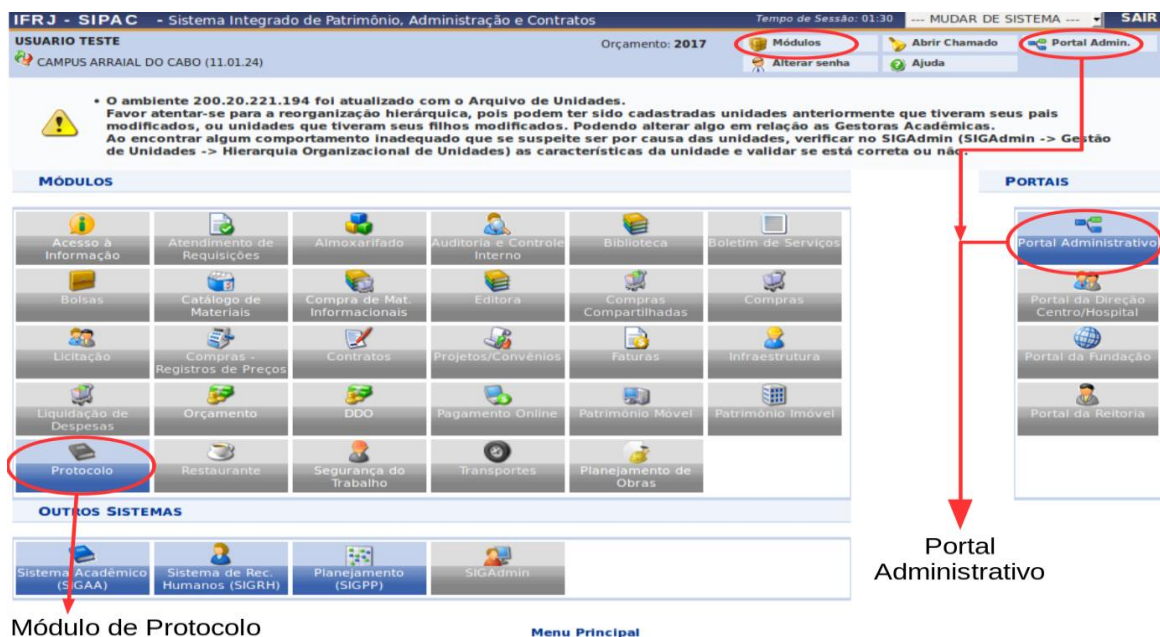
IFRJ - SIPAC - Sistema Integrado de Patrimônio, Administração e Contratos
Tempo de Sessão: 01:30 --- MUDAR DE SISTEMA --- SAIR

USUARIO TESTE
CAMPUS ARRAIAL DO CABO (11.01.24)
Orçamento: 2017
Módulos
Abrir Chamado
Portal Admin.
Alterar senha
Ajuda

• O ambiente 200.20.221.194 foi atualizado com o Arquivo de Unidades.
Favor atentar-se para a reorganização hierárquica, pois podem ter sido cadastradas unidades anteriormente que tiveram seus pais modificados, ou unidades que tiveram seus filhos modificados. Podendo alterar algo em relação as Gestoras Acadêmicas.
Ao encontrar algum comportamento inadequado que se suspeite ser por causa das unidades, verificar no SIGAdmin (SIGAdmin -> Gestão de Unidades -> Hierarquia Organizacional de Unidades) as características da unidade e validar se está correta ou não.

MÓDULOS

Acesso à Informação
Atendimento de Requisições
Almoxarifado
Auditoria e Controle Interno
Biblioteca
Boletim de Serviços
Bolsas
Catálogo de Materiais
Compra de Mat. Informacionais
Editora
Compras Compartilhadas
Compras
Licitação
Compras - Registros de Preços
Contratos
Projetos/Convênios
Faturas
Infraestrutura
Liquidação de Despesas
Orçamento
DDO
Pagamento Online
Patrimônio Móvel
Patrimônio Imóvel
Protocolo
Restaurante
Segurança do Trabalho
Transportes
Planejamento de Obras

PORTAIS

Portal Administrativo
Portal da Direção Centro/Hospital
Portal da Fundação
Portal da Reitoria

OUTROS SISTEMAS

Sistema Acadêmico (SIGAA)
Sistema de Rec. Humanos (SIGRH)
Planejamento (SIGPP)
SIGAdmin

Portal Administrativo

Módulo de Protocolo

Menu Principal